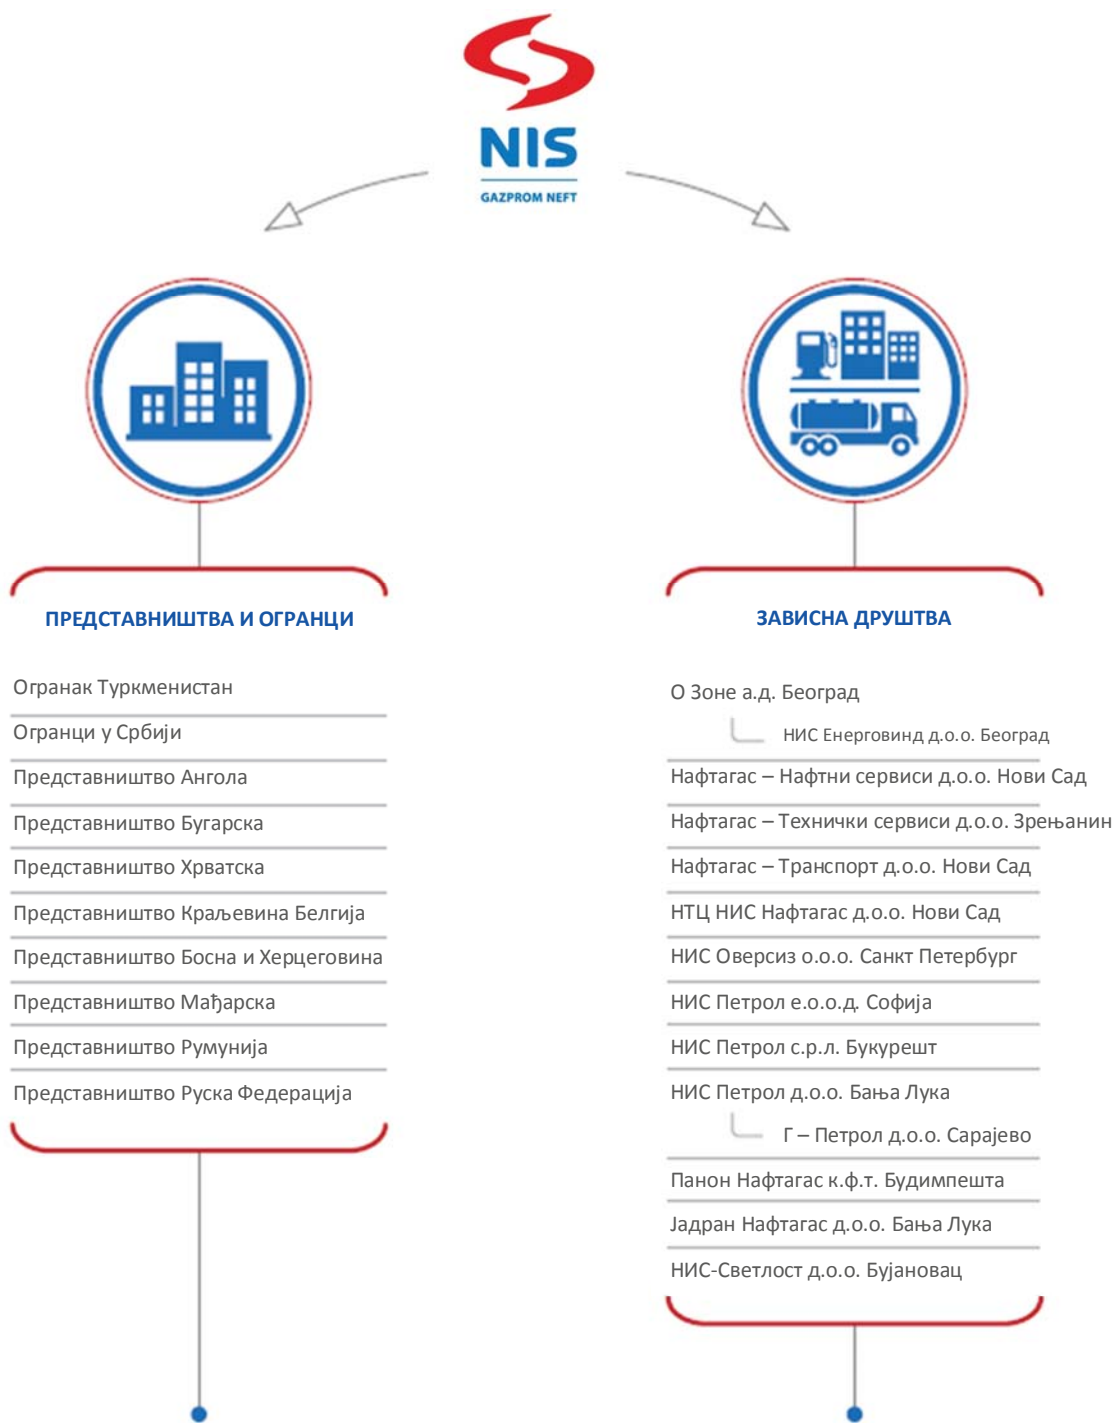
NIS
GAZPROM NEFT

ПРЕДСТАВНИШТВА И ОГРАНЦИ

Огранак Туркменистан
Огранци у Србији
Представништво Ангола
Представништво Бугарска
Представништво Хрватска
Представништво Краљевина Белгија
Представништво Босна и Херцеговина
Представништво Мађарска
Представништво Румунија
Представништво Руска Федерација

ЗАВИСНА ДРУШТВА

О Зоне а.д. Београд
НИС Енерговинд д.о.о. Београд
Нафтагас – Нафтни сервиси д.о.о. Нови Сад
Нафтагас – Технички сервиси д.о.о. Зрењанин
Нафтагас – Транспорт д.о.о. Нови Сад
НТЦ НИС Нафтагас д.о.о. Нови Сад
НИС Оверсиз о.о.о. Санкт Петербург
НИС Петрол е.о.о.д. Софија
НИС Петрол с.р.л. Букурешт
НИС Петрол д.о.о. Бања Лука
Г – Петрол д.о.о. Сарајево
Панон Нафтагас к.ф.т. Будимпешта
Јадран Нафтагас д.о.о. Бања Лука
НИС-Светлост д.о.о. Бујановац